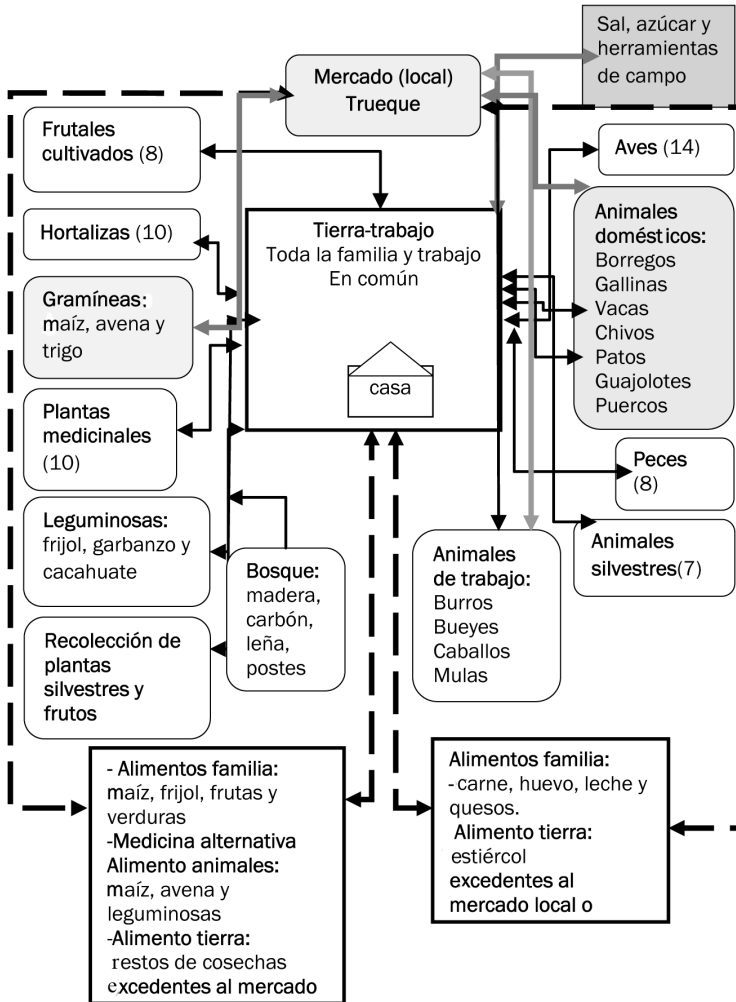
Sal, azúcar y herramientas de campo

Mercado (local) Trueque

Frutales cultivados (8)

Aves (14)

Hortalizas (10)

Tierra-trabajo
Toda la familia y trabajo
En común

casa

Animales domésticos:
Borregos
Gallinas
Vacas
Chivos
Patos
Guajolotes
Puercos

Gramíneas: maíz, avena y trigo

Plantas medicinales (10)

Peces (8)

Leguminosas: frijol, garbanzo y cacahuate

Bosque: madera, carbón, leña, postes

Animales de trabajo:
Burros
Bueyes
Caballos
Mulas

Animales silvestres(7)

Recolección de plantas silvestres y frutos

- Alimentos familia: maíz, frijol, frutas y verduras
-Medicina alternativa
Alimento animales: maíz, avena y leguminosas
-Alimento tierra: restos de cosechas
excedentes al mercado

Alimentos familia:
-carne, huevo, leche y quesos.
Alimento tierra: estiércol
excedentes al mercado local o